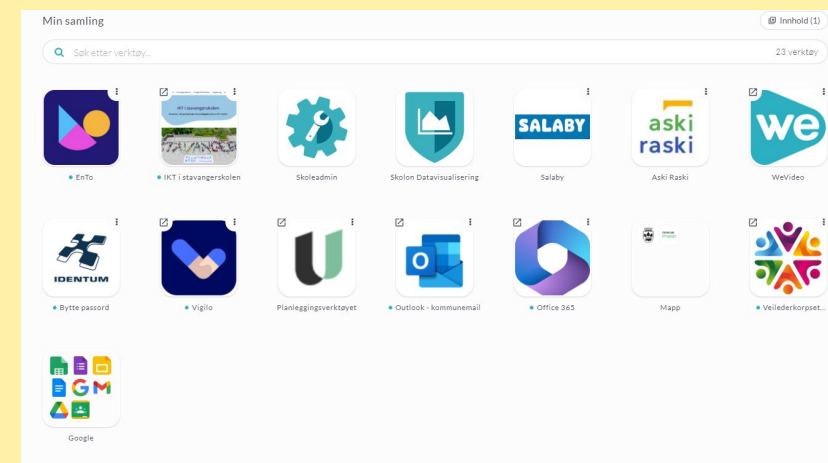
Min samling

Innhold (1)

Søk etter verktøy...

23 verktøy

EnTo

IKT i stavangerskolen

IKT i stavangerskolen

Skoleadmin

Skolon Datavisualisering

SALABY

Salaby

aski raski

Aski Raski

we

WeVideo

IDENTUM

Bytte passord

Vigilo

Planleggingsverktøyet

Outlook - kommunemail

Office 365

Mapp

Veilederkorpset...

Google